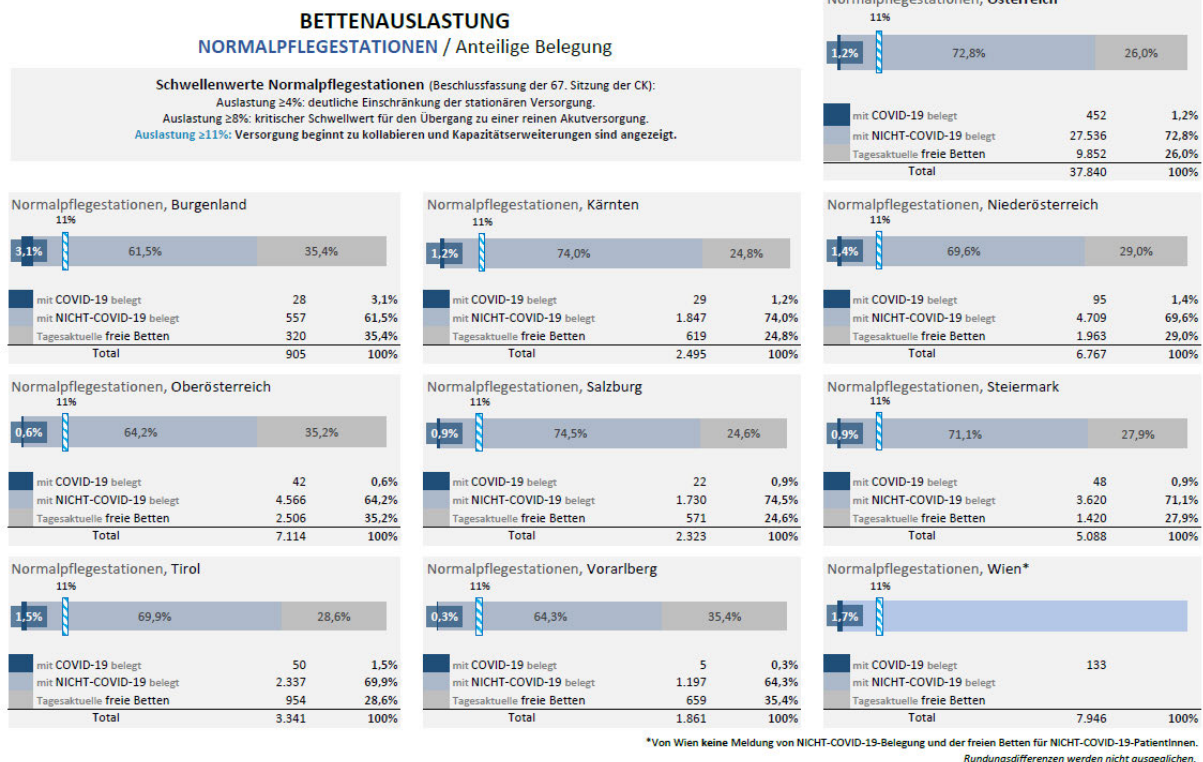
BETTENAUSLASTUNG
NORMALPFLEGESTATIONEN / Anteilige Belegung

Schwellenwerte Normalpflegestationen (Beschlussfassung der 67. Sitzung der CK):
Auslastung ≥4%: deutliche Einschränkung der stationären Versorgung.
Auslastung ≥8%: kritischer Schwellwert für den Übergang zu einer reinen Akutversorgung.
Auslastung ≥11%: Versorgung beginnt zu kollabieren und Kapazitätserweiterungen sind angezeigt.

Normalpflegestationen, Österreich
11%
1,2% 72,8% 26,0%

| | | |
|---|---|---|
| mit COVID-19 belegt | 452 | 1,2% |
| mit NICHT-COVID-19 belegt | 27.536 | 72,8% |
| Tagesaktuelle freie Betten | 9.852 | 26,0% |
| Total | 37.840 | 100% |

Normalpflegestationen, Burgenland
11%
3,1% 61,5% 35,4%

| | | |
|---|---|---|
| mit COVID-19 belegt | 28 | 3,1% |
| mit NICHT-COVID-19 belegt | 557 | 61,5% |
| Tagesaktuelle freie Betten | 320 | 35,4% |
| Total | 905 | 100% |

Normalpflegestationen, Kärnten
11%
1,2% 74,0% 24,8%

| | | |
|---|---|---|
| mit COVID-19 belegt | 29 | 1,2% |
| mit NICHT-COVID-19 belegt | 1.847 | 74,0% |
| Tagesaktuelle freie Betten | 619 | 24,8% |
| Total | 2.495 | 100% |

Normalpflegestationen, Niederösterreich
11%
1,4% 69,6% 29,0%

| | | |
|---|---|---|
| mit COVID-19 belegt | 95 | 1,4% |
| mit NICHT-COVID-19 belegt | 4.709 | 69,6% |
| Tagesaktuelle freie Betten | 1.963 | 29,0% |
| Total | 6.767 | 100% |

Normalpflegestationen, Oberösterreich
11%
0,6% 64,2% 35,2%

| | | |
|---|---|---|
| mit COVID-19 belegt | 42 | 0,6% |
| mit NICHT-COVID-19 belegt | 4.566 | 64,2% |
| Tagesaktuelle freie Betten | 2.506 | 35,2% |
| Total | 7.114 | 100% |

Normalpflegestationen, Salzburg
11%
0,9% 74,5% 24,6%

| | | |
|---|---|---|
| mit COVID-19 belegt | 22 | 0,9% |
| mit NICHT-COVID-19 belegt | 1.730 | 74,5% |
| Tagesaktuelle freie Betten | 571 | 24,6% |
| Total | 2.323 | 100% |

Normalpflegestationen, Steiermark
11%
0,9% 71,1% 27,9%

| | | |
|---|---|---|
| mit COVID-19 belegt | 48 | 0,9% |
| mit NICHT-COVID-19 belegt | 3.620 | 71,1% |
| Tagesaktuelle freie Betten | 1.420 | 27,9% |
| Total | 5.088 | 100% |

Normalpflegestationen, Tirol
11%
1,5% 69,9% 28,6%

| | | |
|---|---|---|
| mit COVID-19 belegt | 50 | 1,5% |
| mit NICHT-COVID-19 belegt | 2.337 | 69,9% |
| Tagesaktuelle freie Betten | 954 | 28,6% |
| Total | 3.341 | 100% |

Normalpflegestationen, Vorarlberg
11%
0,3% 64,3% 35,4%

| | | |
|---|---|---|
| mit COVID-19 belegt | 5 | 0,3% |
| mit NICHT-COVID-19 belegt | 1.197 | 64,3% |
| Tagesaktuelle freie Betten | 659 | 35,4% |
| Total | 1.861 | 100% |

Normalpflegestationen, Wien*
11%
1,7%

| | | |
|---|---|---|
| mit COVID-19 belegt | 133 | |
| mit NICHT-COVID-19 belegt | | |
| Tagesaktuelle freie Betten | | |
| Total | 7.946 | 100% |

*Von Wien keine Meldung von NICHT-COVID-19-Belegung und der freien Betten für NICHT-COVID-19-PatientInnen.
Rundungsdifferenzen werden nicht ausgeglichen.